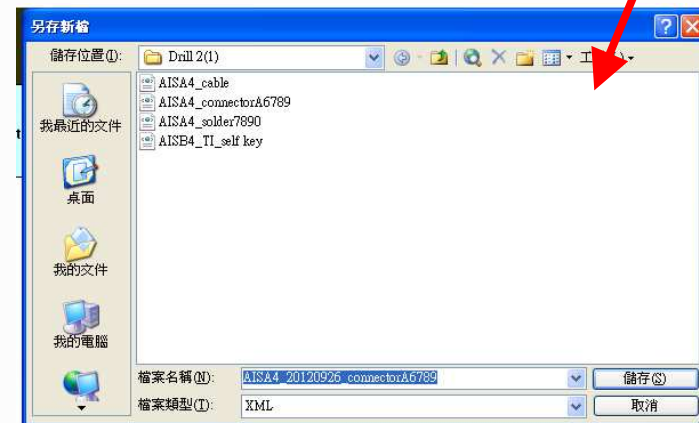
另存新檔

儲存位置(I): Drill 2(1)

工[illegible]

我最近的文件

桌面

我的文件

我的電腦

AISA4_cable
AISA4_connectorA6789
AISA4_solder7890
AISB4_TI_self key

檔案名稱(N): AISA4_20120926_connectorA6789
檔案類型(T): XML

儲存(S)
取消

t